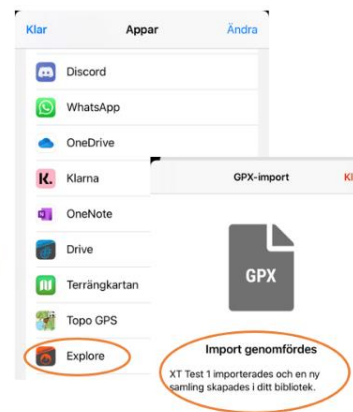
Klar
Appar
Ändra

Discord
WhatsApp
OneDrive
Klarna
OneNote
Drive
Terrängkartan
Topo GPS
Explore

GPX-import
Kl

GPX

Import genomfördes

XT Test 1 importerades och en ny samling skapades i ditt bibliotek.